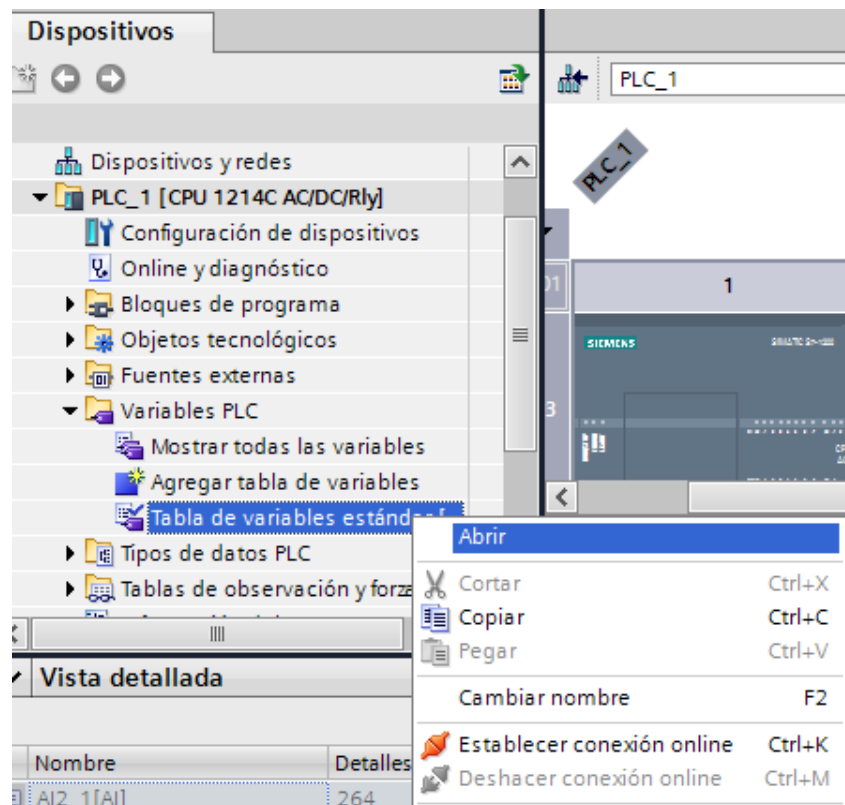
Dispositivos

PLC_1

Dispositivos y redes
PLC_1 [CPU 1214C AC/DC/Rly]
Configuración de dispositivos
Online y diagnóstico
Bloques de programa
Objetos tecnológicos
Fuentes externas
Variables PLC
Mostrar todas las variables
Agregar tabla de variables
Tabla de variables estándar [
Tipos de datos PLC
Tablas de observación y forza

PLC_1
1
SIEMENS

Abrir
Cortar Ctrl+X
Copiar Ctrl+C
Pegar Ctrl+V
Cambiar nombre F2
Establecer conexión online Ctrl+K
Deshacer conexión online Ctrl+M

Vista detallada
Nombre
Detalles
AI2_1[AI]
264